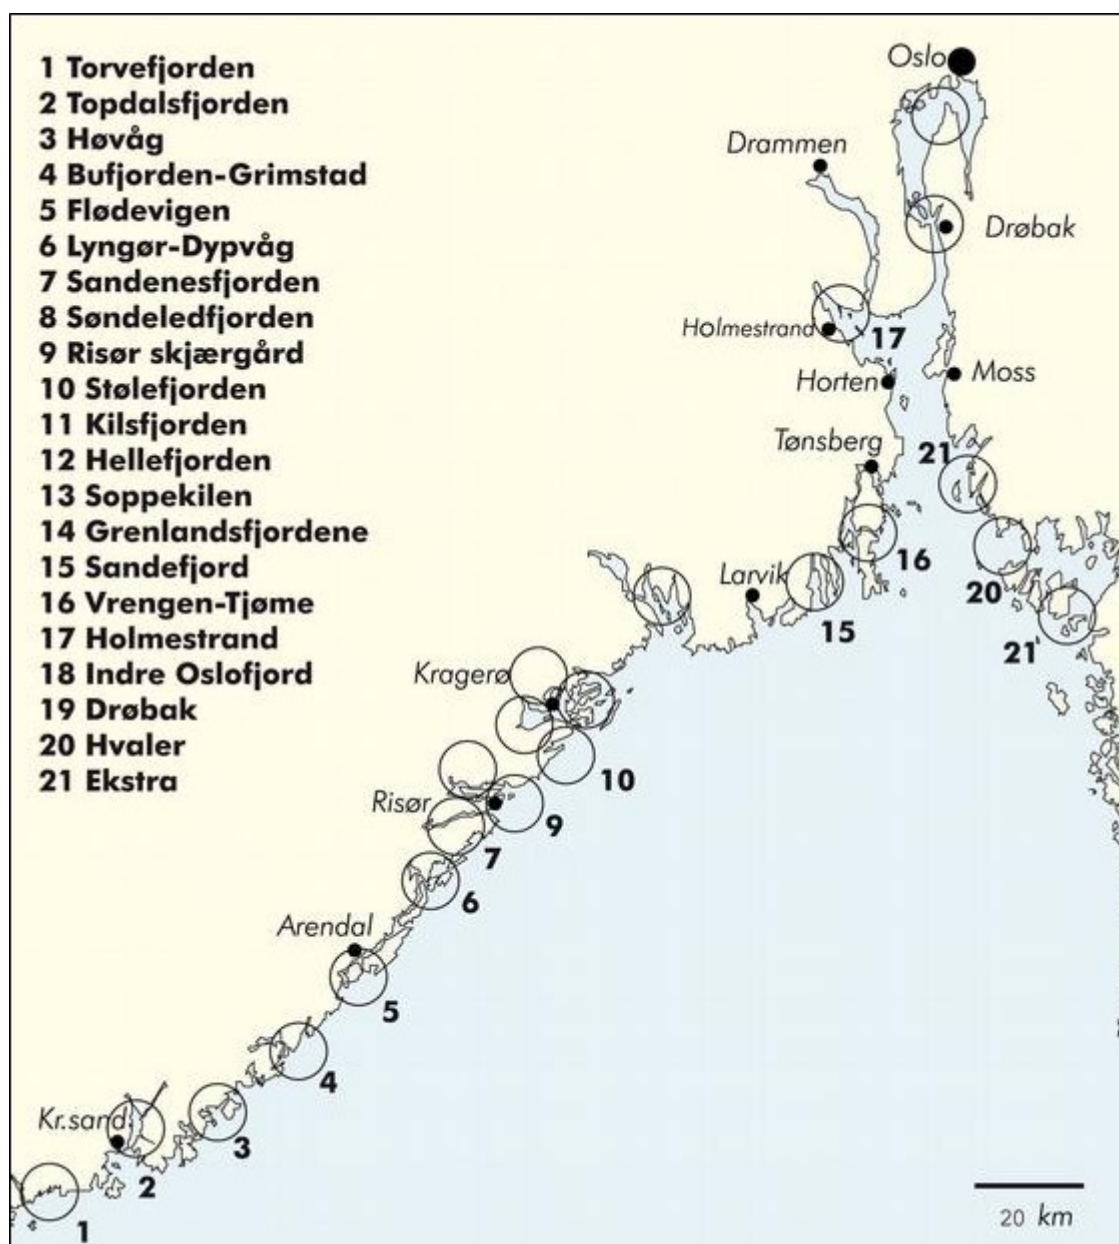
1 Torvefjorden
2 Topdalsfjorden
3 Høvåg
4 Bufjorden-Grimstad
5 Flødevigen
6 Lyngør-Dypvåg
7 Sandenesfjorden
8 Søndeledfjorden
9 Risør skjærgård
10 Stølefjorden
11 Kilsfjorden
12 Hellefjorden
13 Soppekilen
14 Grenlandsfjordene
15 Sandefjord
16 Vrengen-Tjøme
17 Holmestrand
18 Indre Oslofjord
19 Drøbak
20 Hvaler
21 Ekstra

Oslo
Drammen
Drøbak
Holmestrand
17
Horten
Moss
Tønsberg
21
16
20
Larvik
15
21
Kragerø
10
Risør
9
7
6
Arendal
5
4
Kr.sand
3
2
1
20 km